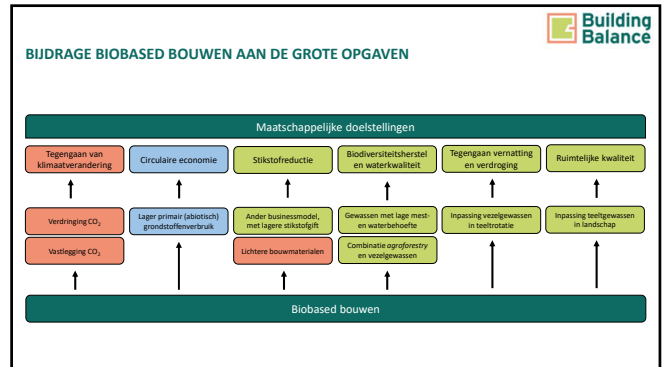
Building Balance

BIJDRAGE BIOBASED BOUWEN AAN DE GROTE OPGAVEN

Maatschappelijke doelstellingen

Tegengaan van klimaatverandering

Circulaire economie

Stikstofreductie

Biodiversiteitsherstel en waterkwaliteit

Tegengaan vernatting en verdroging

Ruimtelijke kwaliteit

Verdringing $CO_2$

Vastlegging $CO_2$

Lager primair (abiotisch) grondstoffenverbruik

Ander businessmodel, met lagere stikstofgift

Lichtere bouwmaterialen

Gewassen met lage mest- en waterbehoefte

Combinatie agroforestry en vezelgewassen

Inpassing vezelgewassen in teeltrotatie

Inpassing teeltgewassen in landschap

Biobased bouwen